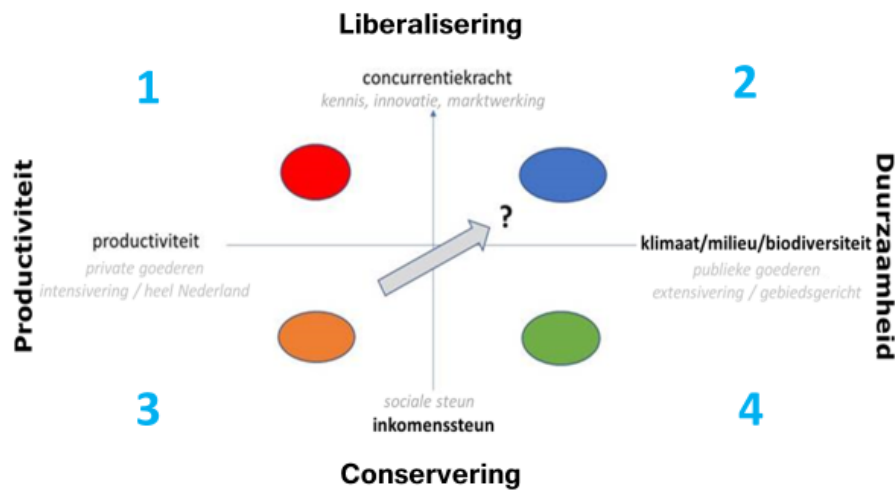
Liberalisering

1

concurrentiekracht
kennis, innovatie, marktwerking

2

Productiviteit

productiviteit
private goederen
intensivering / heel Nederland

?

klimaat/milieu/biodiversiteit
publieke goederen
extensivering / gebiedsgericht

Duurzaamheid

3

sociale steun
inkomenssteun

4

Conservering